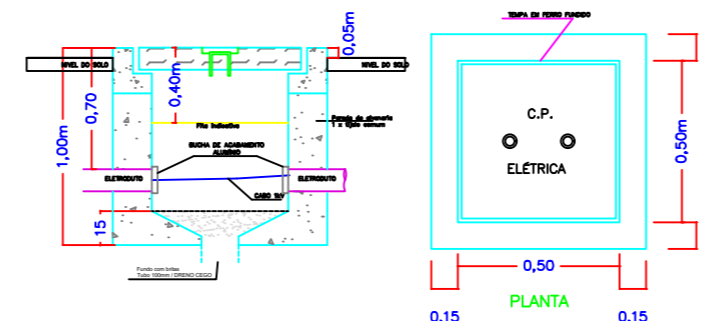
TAMPA EM FERRO FUNDIDO

NIVEL DO SOLO

NIVEL DO SOLO

0,05m

0,40m

0,70

1,00m

15

Fita indicativa

Parede de alvenaria 1 a tijolo comum

BUCHA DE ACABAMENTO ALUMÍNIO

ELETRODUTO

ELETRODUTO

CABO 3x4

Fundo com britas Tubo 100mm / DRENO CEGO

C.P.

ELÉTRICA

0,50m

0,50

PLANTA

0,15

0,15